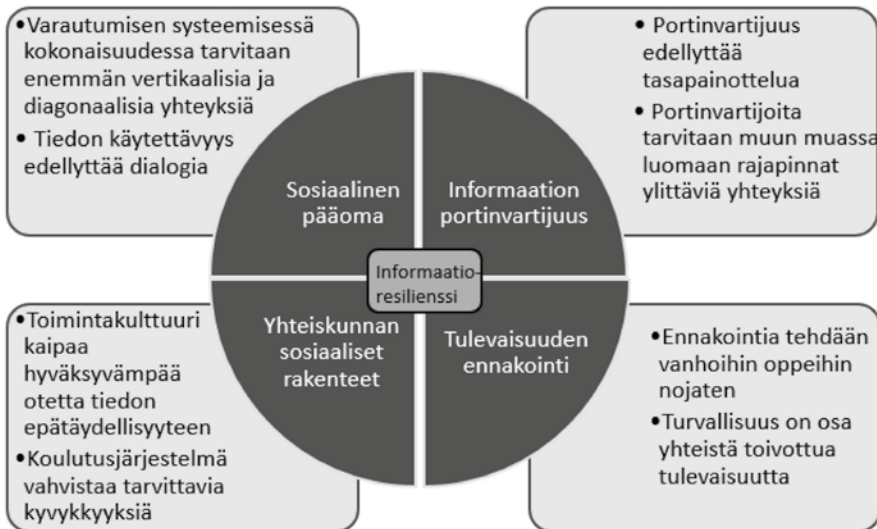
•Varautumisen systeemisessä kokonaisuudessa tarvitaan enemmän vertikaalisia ja diagonaalisia yhteyksiä
• Tiedon käytettävyys edellyttää dialogia

• Portinvartijuus edellyttää tasapainottelua
• Portinvartijoita tarvitaan muun muassa luomaan rajapinnat ylittäviä yhteyksiä

Sosiaalinen pääoma

Informaation portinvartijuus

Informaatioresilienssi

Yhteiskunnan sosiaaliset rakenteet

Tulevaisuuden ennakointi

•Toimintakulttuuri kaipaa hyväksyvämpää otetta tiedon epätäydellisyyteen
•Koulutusjärjestelmä vahvistaa tarvittavia kyvykkyyksiä

•Ennakointia tehdään vanhoihin oppeihin nojaten
•Turvallisuus on osa yhteistä toivottua tulevaisuutta